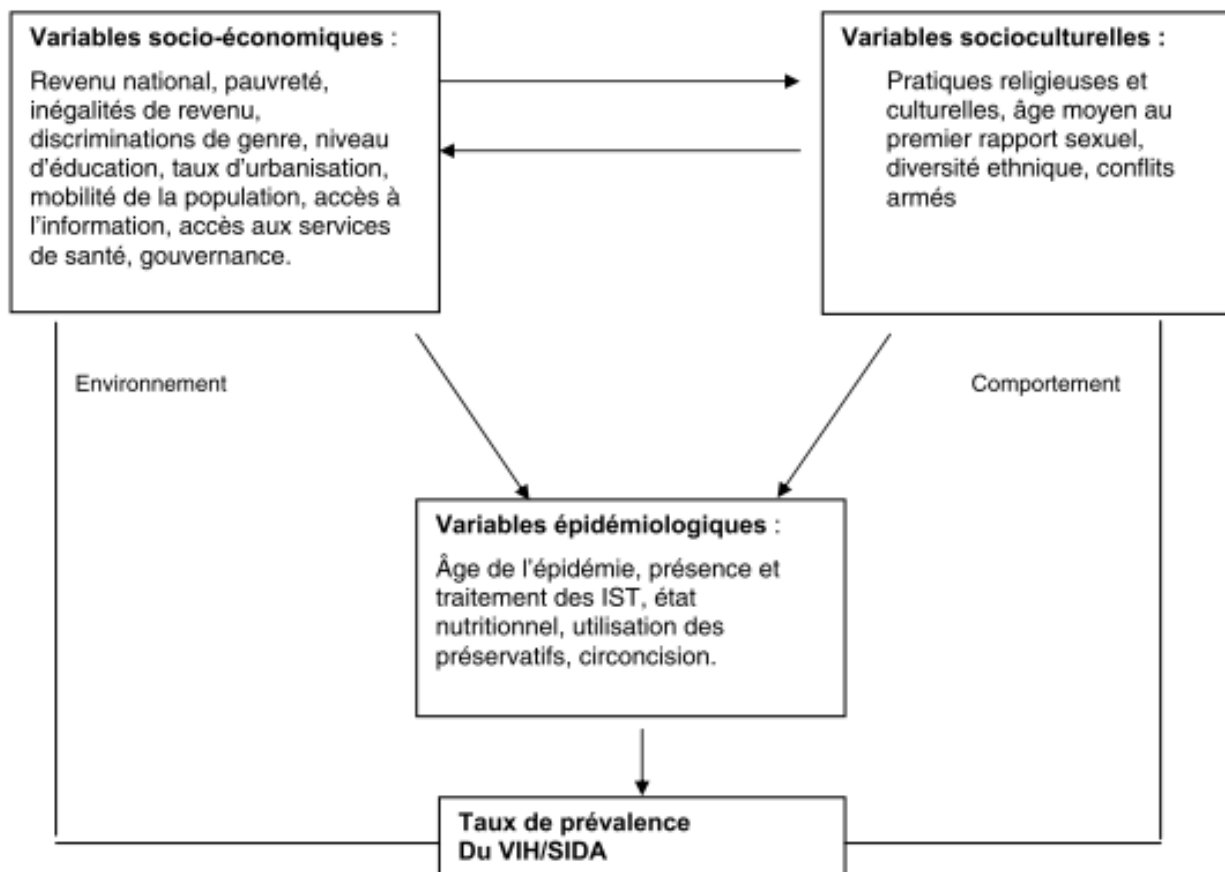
**Variables socio-économiques** :

Revenu national, pauvreté, inégalités de revenu, discriminations de genre, niveau d'éducation, taux d'urbanisation, mobilité de la population, accès à l'information, accès aux services de santé, gouvernance.

**Variables socioculturelles :**

Pratiques religieuses et culturelles, âge moyen au premier rapport sexuel, diversité ethnique, conflits armés

Environnement

Comportement

**Variables épidémiologiques** :

Âge de l'épidémie, présence et traitement des IST, état nutritionnel, utilisation des préservatifs, circoncision.

**Taux de prévalence Du VIH/SIDA**